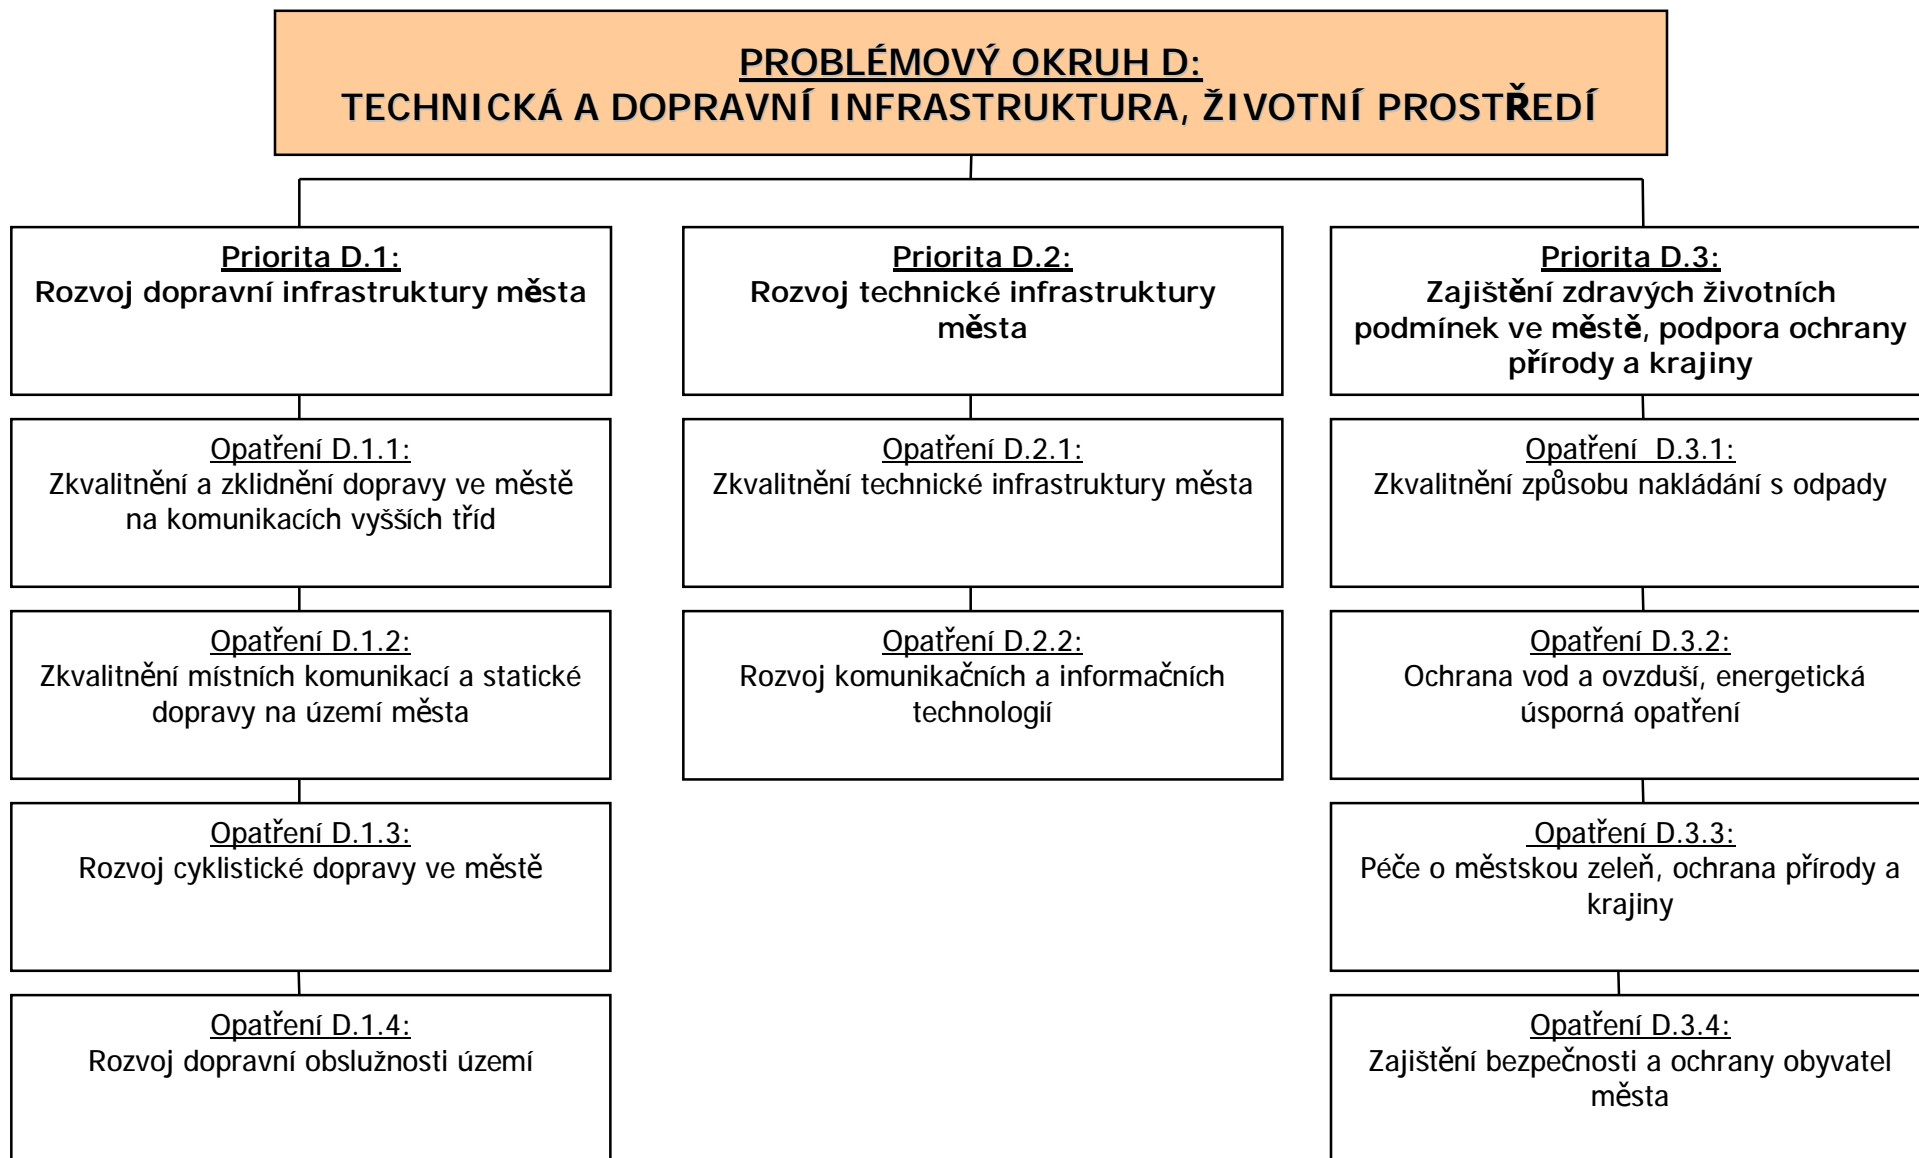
PROBLÉMOVÝ OKRUH D:
TECHNICKÁ A DOPRAVNÍ INFRASTRUKTURA, ŽIVOTNÍ PROSTŘEDÍ

Priorita D.1:
Rozvoj dopravní infrastruktury města

Opatření D.1.1:
Zkvalitnění a zklidnění dopravy ve městě na komunikacích vyšších tříd

Opatření D.1.2:
Zkvalitnění místních komunikací a statické dopravy na území města

Opatření D.1.3:
Rozvoj cyklistické dopravy ve městě

Opatření D.1.4:
Rozvoj dopravní obslužnosti území

Priorita D.2:
Rozvoj technické infrastruktury města

Opatření D.2.1:
Zkvalitnění technické infrastruktury města

Opatření D.2.2:
Rozvoj komunikačních a informačních technologií

Priorita D.3:
Zajištění zdravých životních podmínek ve městě, podpora ochrany přírody a krajiny

Opatření D.3.1:
Zkvalitnění způsobu nakládání s odpady

Opatření D.3.2:
Ochrana vod a ovzduší, energetická úsporná opatření

Opatření D.3.3:
Péče o městskou zeleň, ochrana přírody a krajiny

Opatření D.3.4:
Zajištění bezpečnosti a ochrany obyvatel města